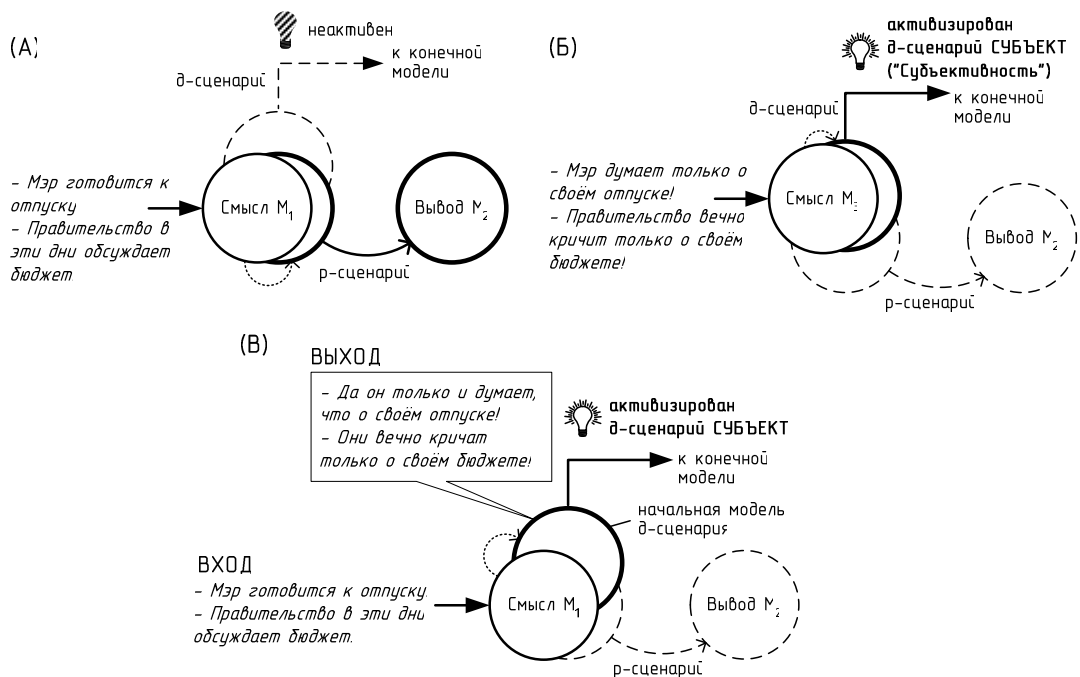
(А)

неактивен

д-сценарий

к конечной модели

- Мэр готовится к отпуску
- Правительство в эти дни обсуждает бюджет.

Смысл $M_1$

Вывод $M_2$

р-сценарий

(Б)

активизирован д-сценарий СУБЪЕКТ ("Субъективность")

д-сценарий

к конечной модели

- Мэр думает только о своём отпуске!
- Правительство вечно кричит только о своём бюджете!

Смысл $M_3$

Вывод $M_2$

р-сценарий

(В)

ВЫХОД

- Да он только и думает, что о своём отпуске!
- Они вечно кричат только о своём бюджете!

активизирован д-сценарий СУБЪЕКТ

к конечной модели

начальная модель д-сценария

ВХОД

- Мэр готовится к отпуску.
- Правительство в эти дни обсуждает бюджет.

Смысл $M_1$

Вывод $M_2$

р-сценарий